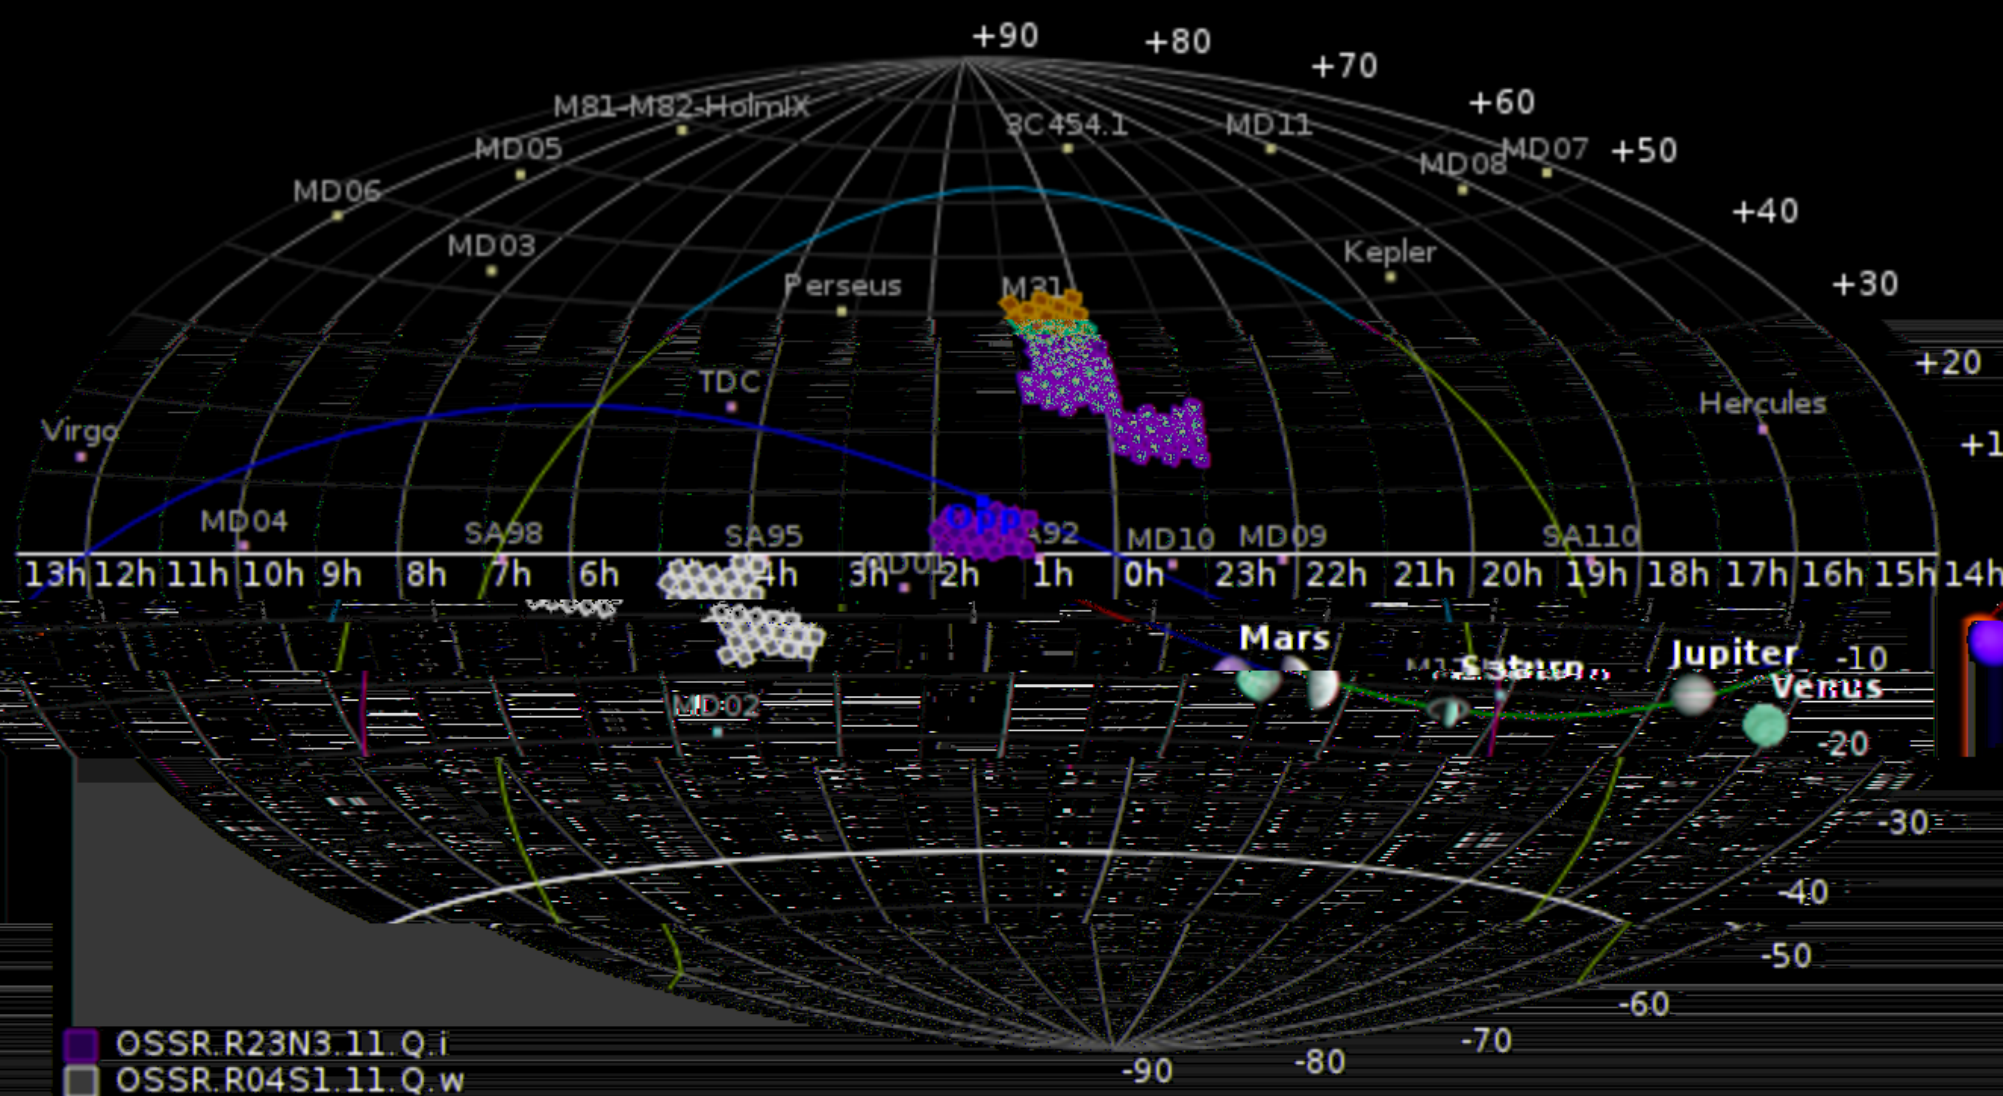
+90 +80 +70 +60 +50 +40 +30 +20 +1

M81-M82-HolmIX
MD05
MD06
MD03
3C454.1
MD11
MD08
MD07
Kepler
Perseus
M31
TDC
Virgo
Hercules
MD04
SA98
SA95
Opp
A92
MD10
MD09
SA110
MD01

13h 12h 11h 10h 9h 8h 7h 6h 4h 3h 2h 1h 0h 23h 22h 21h 20h 19h 18h 17h 16h 15h 14h

Mars
Saturn
Jupiter
Venus
MD02

-10 -20 -30 -40 -50 -60 -70 -80 -90

OSSR.R23N3.11.Q.i
OSSR.R04S1.11.Q.w